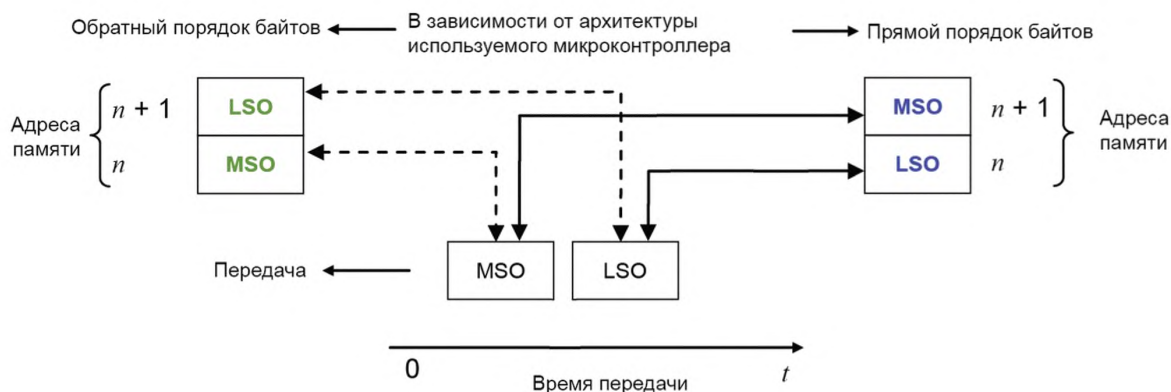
Обратный порядок байтов

В зависимости от архитектуры используемого микроконтроллера

Прямой порядок байтов

Адреса памяти

$n$ + 1

$n$

LSO

MSO

MSO

LSO

$n$ + 1

$n$

Адреса памяти

Передача

MSO

LSO

0

$t$

Время передачи